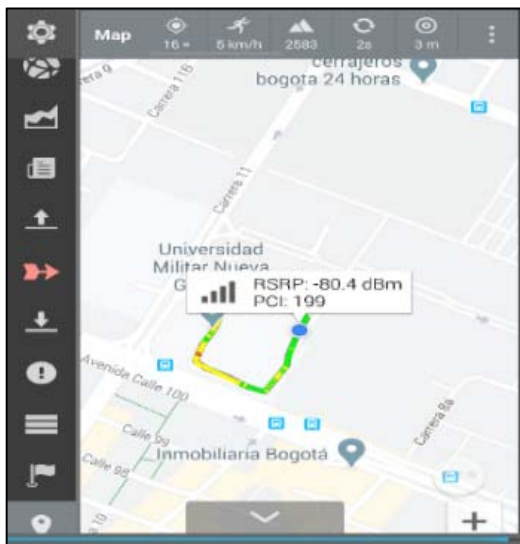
Map 16 = 5 km/h 2583 2s 3 m

cerrajeros bogota 24 horas

Carrera 9

Carrera 11B

Carrera 11

Universidad Militar Nueva G

RSRP: -80.4 dBm
PCI: 199

Avenida Calle 100

Calle 99

Calle 98

Carrera 8a

Inmobiliaria Bogotá

+